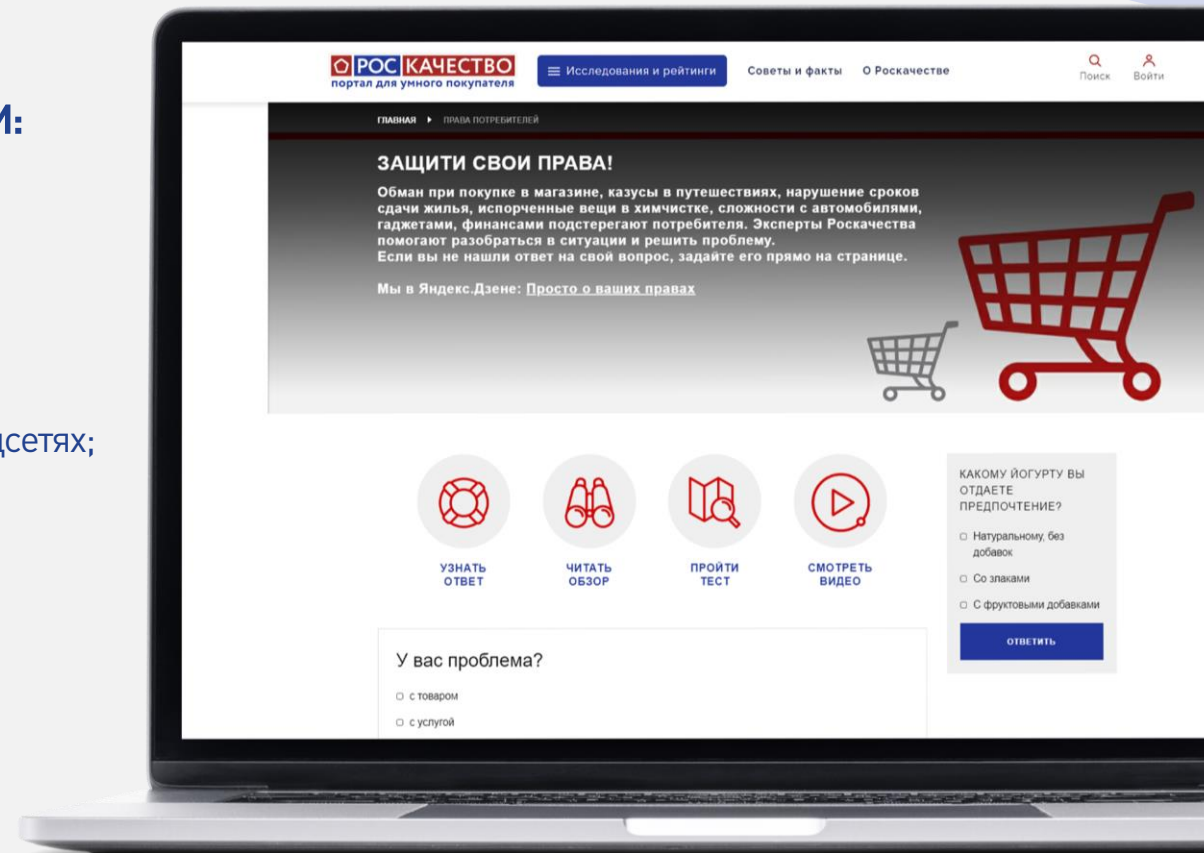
и:

дсетях;

РОС КАЧЕСТВО
портал для умного покупателя

Исследования и рейтинги
Советы и факты
О Роскачестве
Поиск
Войти

ГЛАВНАЯ ▸ ПРАВА ПОТРЕБИТЕЛЕЙ

ЗАЩИТИ СВОИ ПРАВА!

Обман при покупке в магазине, казусы в путешествиях, нарушение сроков сдачи жилья, испорченные вещи в химчистке, сложности с автомобилями, гаджетами, финансами подстерегают потребителя. Эксперты Роскачества помогают разобраться в ситуации и решить проблему.
Если вы не нашли ответ на свой вопрос, задайте его прямо на странице.

Мы в Яндекс.Дзене: Просто о ваших правах

УЗНАТЬ ОТВЕТ
ЧИТАТЬ ОБЗОР
ПРОЙТИ ТЕСТ
СМОТРЕТЬ ВИДЕО

КАКОМУ ЙОГУРТУ ВЫ ОТДАЕТЕ ПРЕДПОЧТЕНИЕ?
Натуральному, без добавок
Со злаками
С фруктовыми добавками
ОТВЕТИТЬ

У вас проблема?
с товаром
с услугой